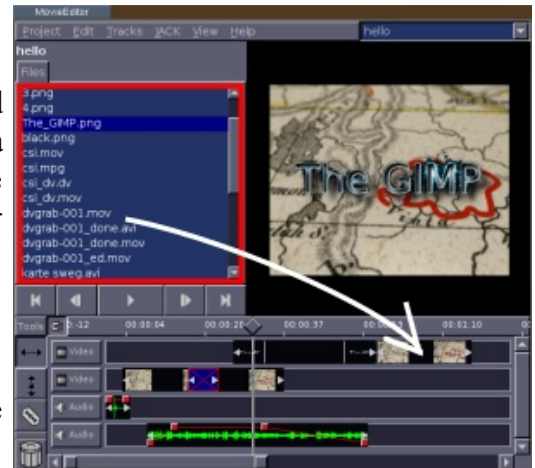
MovieEditor
Project Edit Tracks JACK View Help
hello
hello
Files
3.png
4.png
The_GIMP.png
black.png
csi.mov
csi.mpg
csi_dv.dv
csi_dv.mov
dvgrab-001.mov
dvgrab-001_done.avi
dvgrab-001_done.mov
dvgrab-001_ed.mov
karte sweg.avi
The GIMP
Tools
0:-12
00:00:04
00:00:20
00:00:37
00:00:53
00:01:10
Video
Video
Audio
Audio